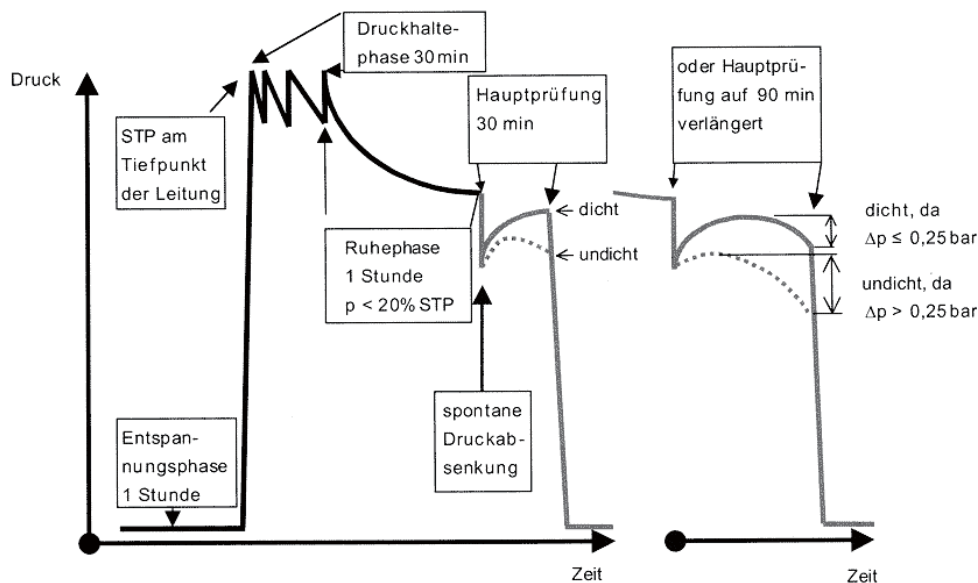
Druck

Druckhaltephase 30 min

STP am Tiefpunkt der Leitung

Hauptprüfung 30 min

oder Hauptprüfung auf 90 min verlängert

dicht

undicht

dicht, da $\Delta p \leq 0{,}25$ bar

undicht, da $\Delta p > 0{,}25$ bar

Ruhephase 1 Stunde $p < 20\%$ STP

spontane Druckabsenkung

Entspannungsphase 1 Stunde

Zeit

Zeit